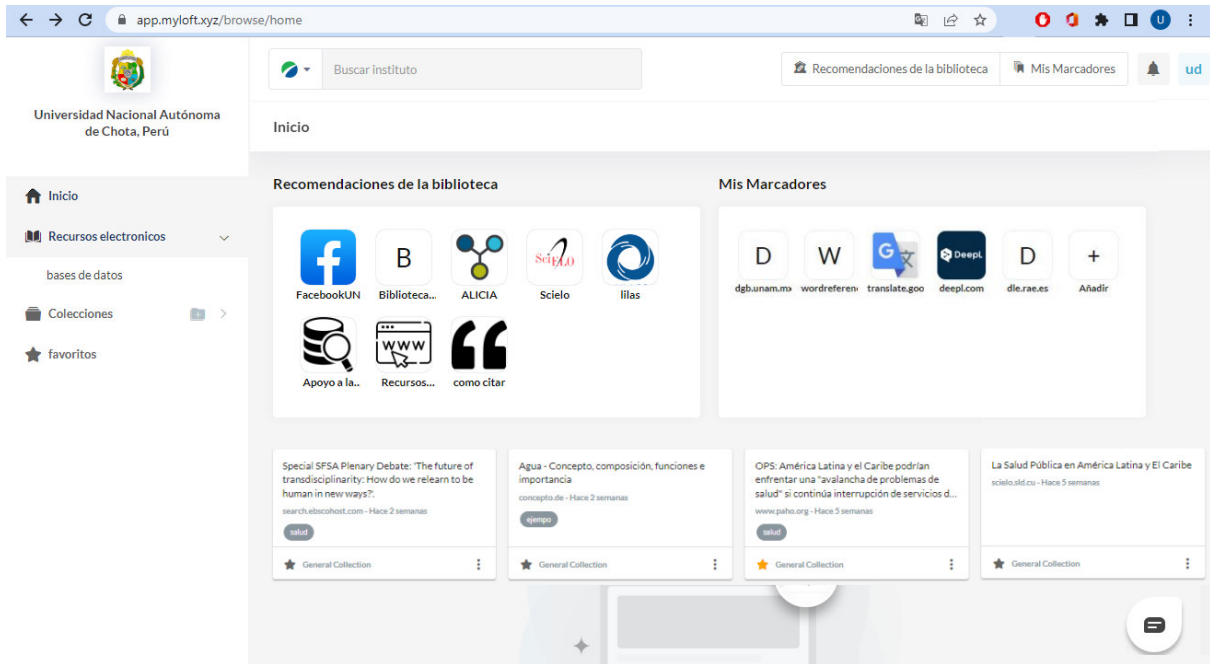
app.myloft.xyz/browse/home

U

Universidad Nacional Autónoma de Chota, Perú

Buscar instituto

Recomendaciones de la biblioteca

Mis Marcadores

ud

Inicio

Inicio

Recursos electronicos

bases de datos

Colecciones

favoritos

Recomendaciones de la biblioteca

FacebookUN

B
Biblioteca...

ALICIA

SciELO
Scielo

lilas

Apoyo a la..

www
Recursos...

como citar

Mis Marcadores

D
dgb.unam.mx

W
wordreferen

translate.goo

DeepL
deepl.com

D
dle.rae.es

+
Añadir

Special SFSA Plenary Debate: 'The future of transdisciplinarity: How do we relearn to be human in new ways?'.
search.ebscohost.com - Hace 2 semanas
salud
General Collection

Agua - Concepto, composición, funciones e importancia
concepto.de - Hace 2 semanas
ejempo
General Collection

OPS: América Latina y el Caribe podrían enfrentar una "avalancha de problemas de salud" si continúa interrupción de servicios d...
www.paho.org - Hace 5 semanas
salud
General Collection

La Salud Pública en América Latina y El Caribe
scielo.sld.cu - Hace 5 semanas
General Collection